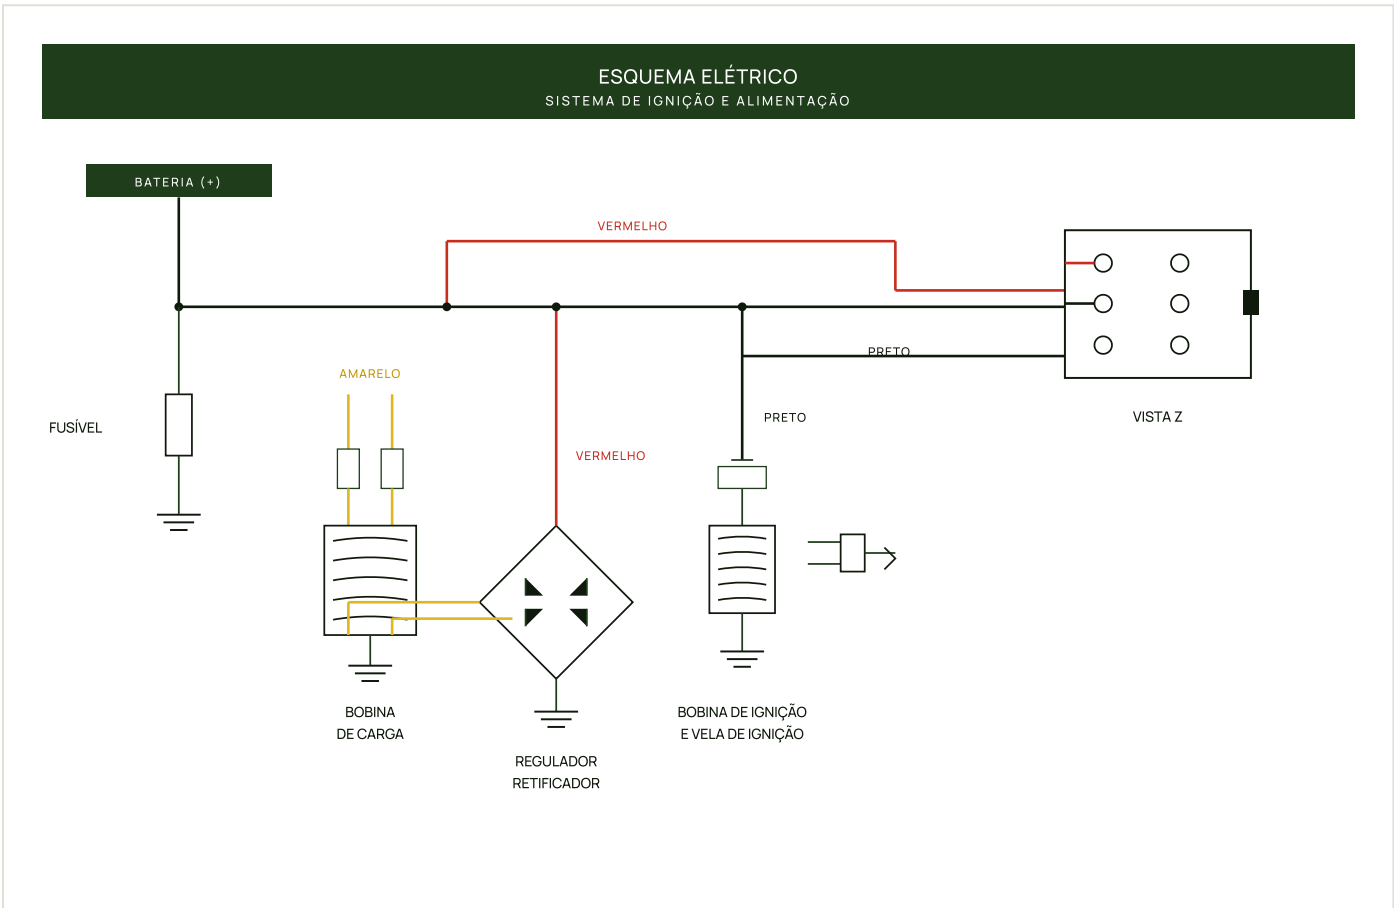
ESQUEMA ELÉTRICO
SISTEMA DE IGNIÇÃO E ALIMENTAÇÃO

BATERIA (+)

VERMELHO

PRETO

AMARELO

FUSÍVEL

VERMELHO

PRETO

VISTA Z

BOBINA DE CARGA

REGULADOR RETIFICADOR

BOBINA DE IGNIÇÃO E VELA DE IGNIÇÃO